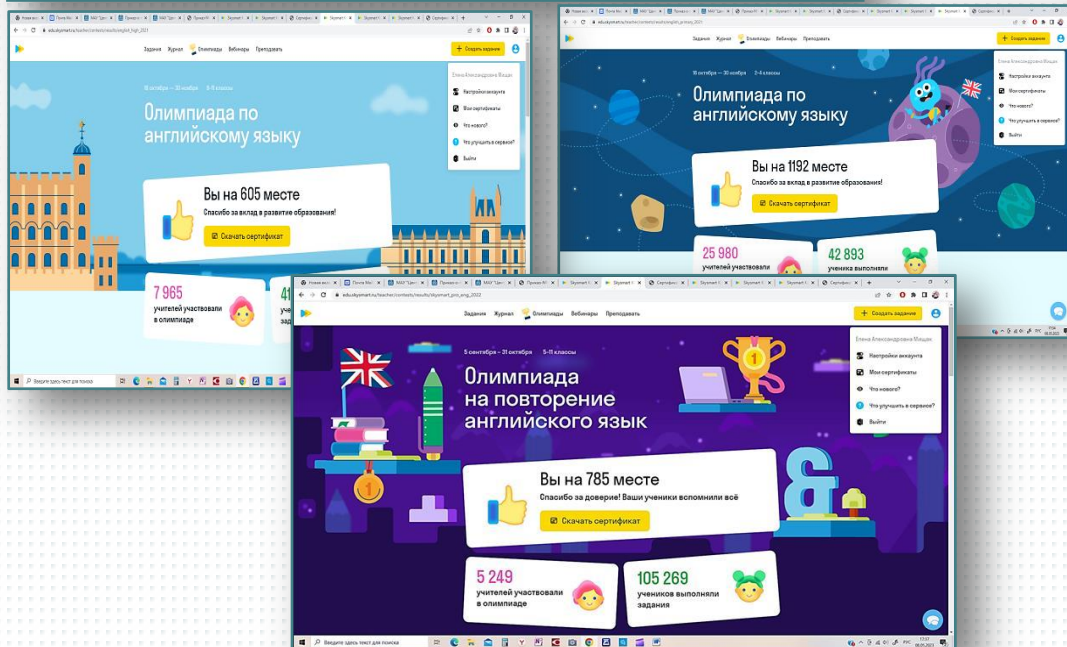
Задания Журнал Олимпиады Вебинары Преподавать

Создать задание

Елена Александровна Мощук

Настройки аккаунта

Мои сертификаты

Что нового?

Что улучшить в сервисе?

Выйти

18 октября — 30 ноября 8–11 классы

Олимпиада по английскому языку

Вы на 605 месте

Спасибо за вклад в развитие образования!

Скачать сертификат

7 965

учителей участвовали в олимпиаде

41

зада

Введите здесь текст для поиска

Задания Журнал Олимпиады Вебинары Преподавать

Создать задание

Настройки аккаунта

Мои сертификаты

Что нового?

Что улучшить в сервисе?

Выйти

18 октября — 30 ноября 2–4 классы

Олимпиада по английскому языку

Вы на 1192 месте

Спасибо за вклад в развитие образования!

Скачать сертификат

25 980

учителей участвовали

42 893

ученика выполни

Задания Журнал Олимпиады Вебинары Преподавать

Создать задание

Елена Александровна Мощук

Настройки аккаунта

Мои сертификаты

Что нового?

Что улучшить в сервисе?

Выйти

5 сентября — 31 октября 5–11 классы

Олимпиада на повторение английского язык

Вы на 785 месте

Спасибо за доверие! Ваши ученики вспомнили всё

Скачать сертификат

5 249

учителей участвовали в олимпиаде

105 269

учеников выполняли задания

Введите здесь текст для поиска